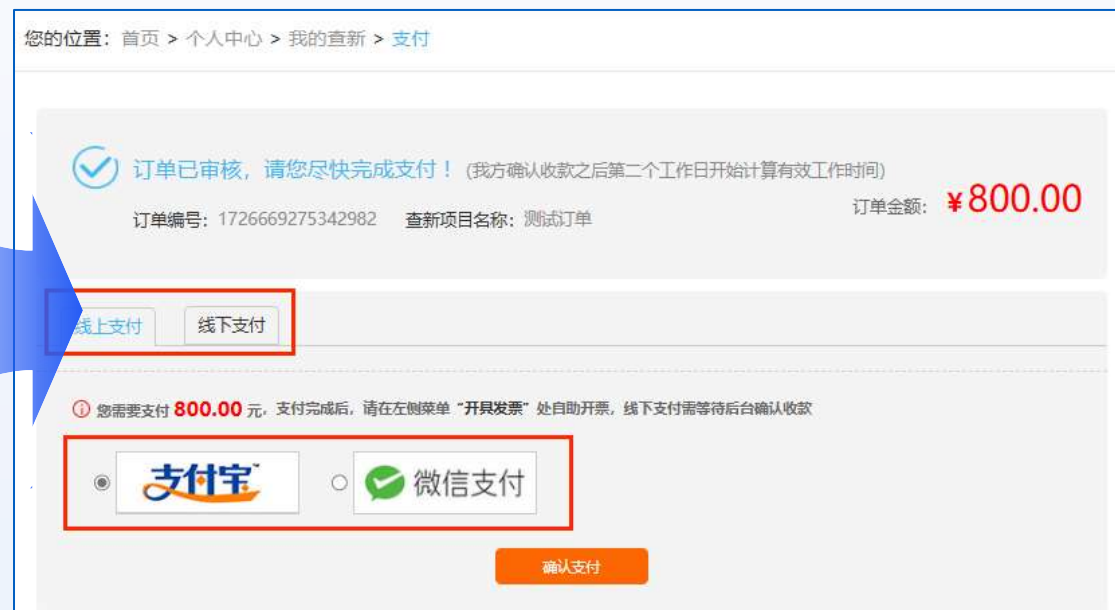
您的位置：首页 > 个人中心 > 我的查新 > 支付

订单已审核，请您尽快完成支付！(我方确认收款之后第二个工作日开始计算有效工作时间)

订单编号：1726669275342982 查新项目名称：测试订单

订单金额：¥800.00

线上支付 线下支付

您需要支付 800.00 元，支付完成后，请在左侧菜单 "开具发票" 处自助开票，线下支付需等待后台确认收款

支付宝

微信支付

确认支付